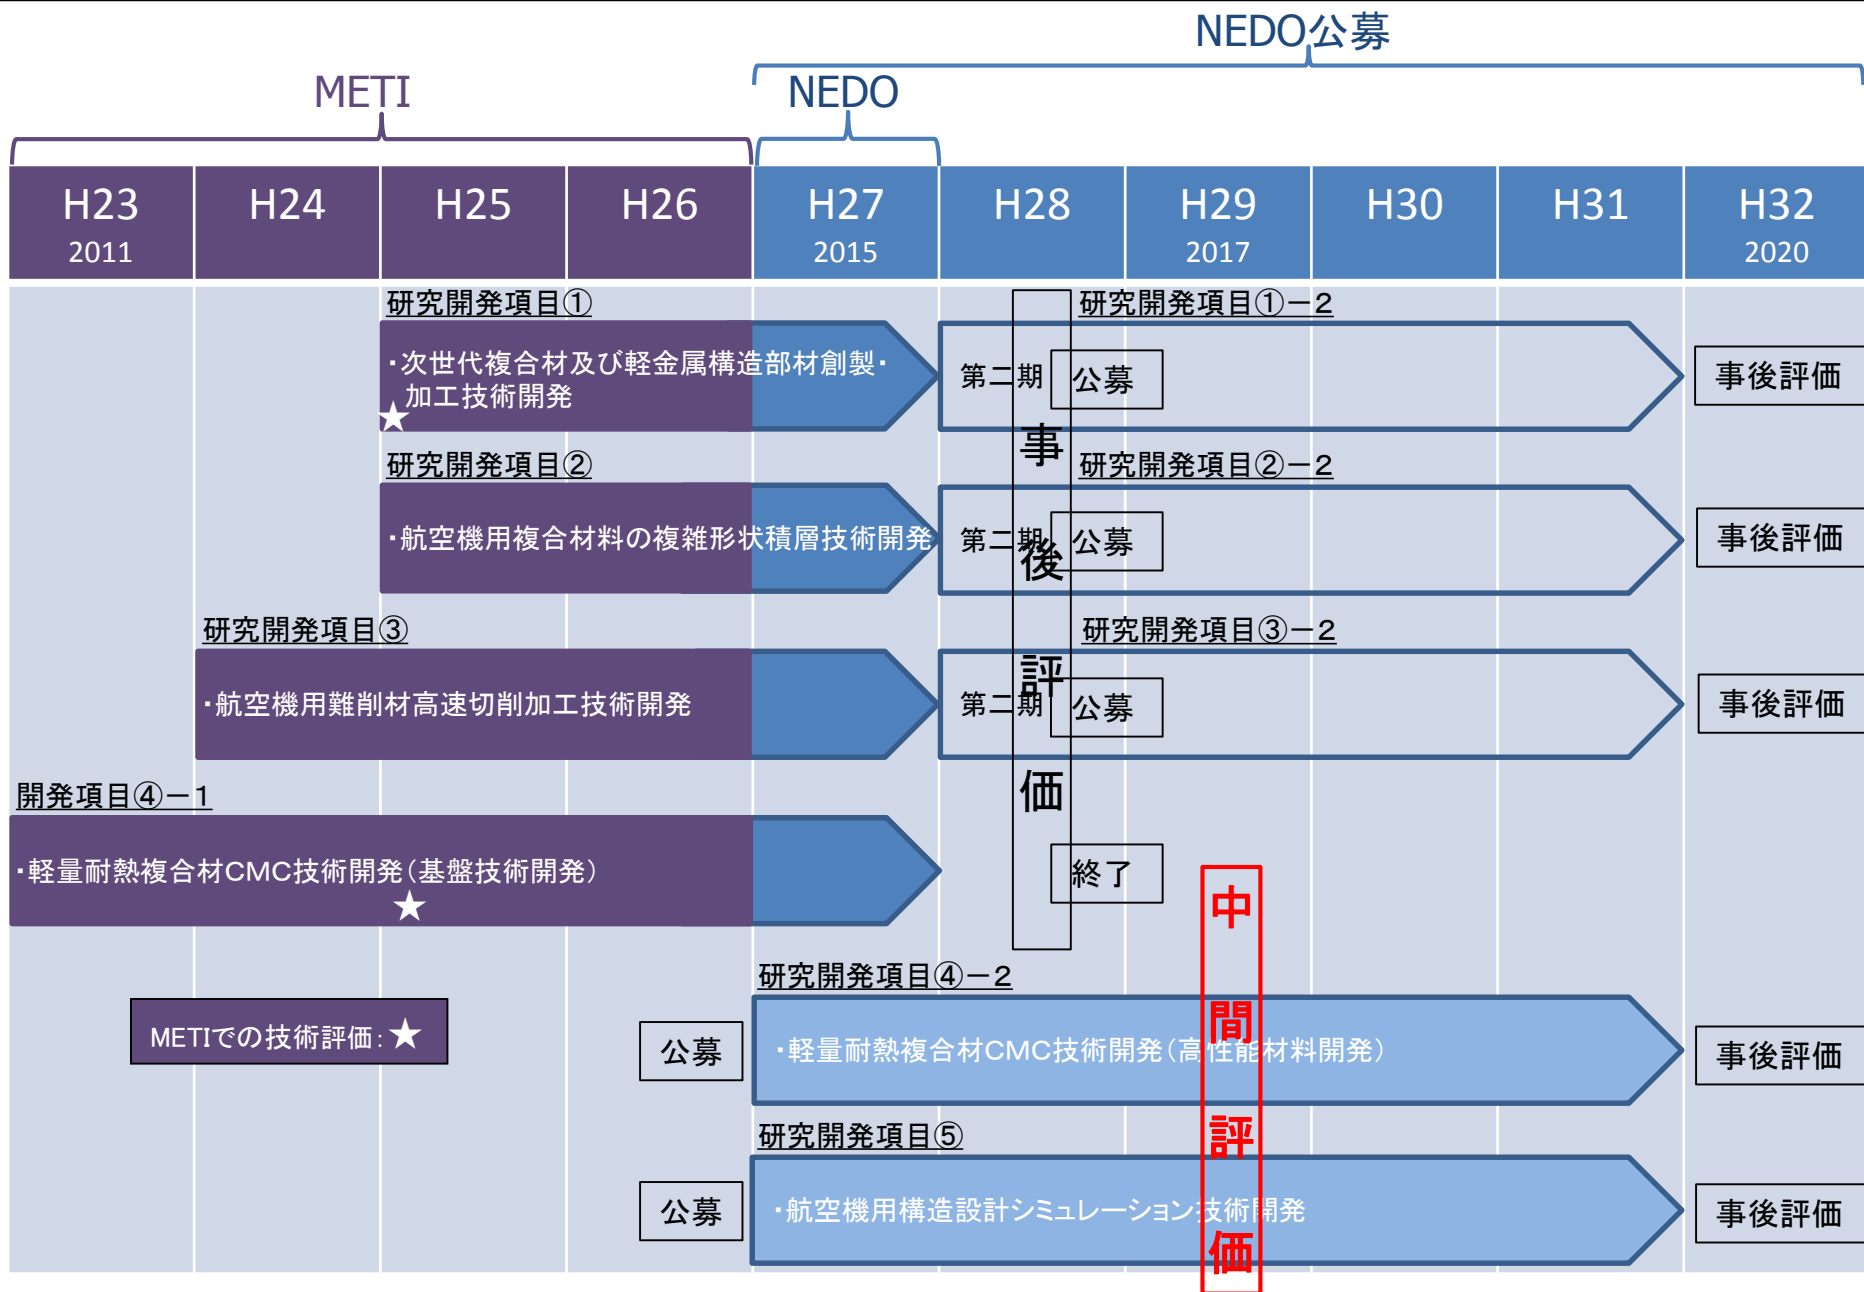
NEDO公募

METI

NEDO

| H23 2011 | H24 | H25 | H26 | H27 2015 | H28 | H29 2017 | H30 | H31 | H32 2020 |
|---|---|---|---|---|---|---|---|---|---|

研究開発項目①

・次世代複合材及び軽金属構造部材創製・加工技術開発 ★

研究開発項目①－2

第二期 公募

事後評価

研究開発項目②

・航空機用複合材料の複雑形状積層技術開発

研究開発項目②－2

第二期 公募

事後評価

研究開発項目③

・航空機用難削材高速切削加工技術開発

研究開発項目③－2

第二期 公募

事後評価

事後評価

開発項目④－1

・軽量耐熱複合材CMC技術開発（基盤技術開発） ★

終了

METIでの技術評価：★

研究開発項目④－2

公募

・軽量耐熱複合材CMC技術開発（高性能材料開発）

事後評価

研究開発項目⑤

公募

・航空機用構造設計シミュレーション技術開発

事後評価

中間評価